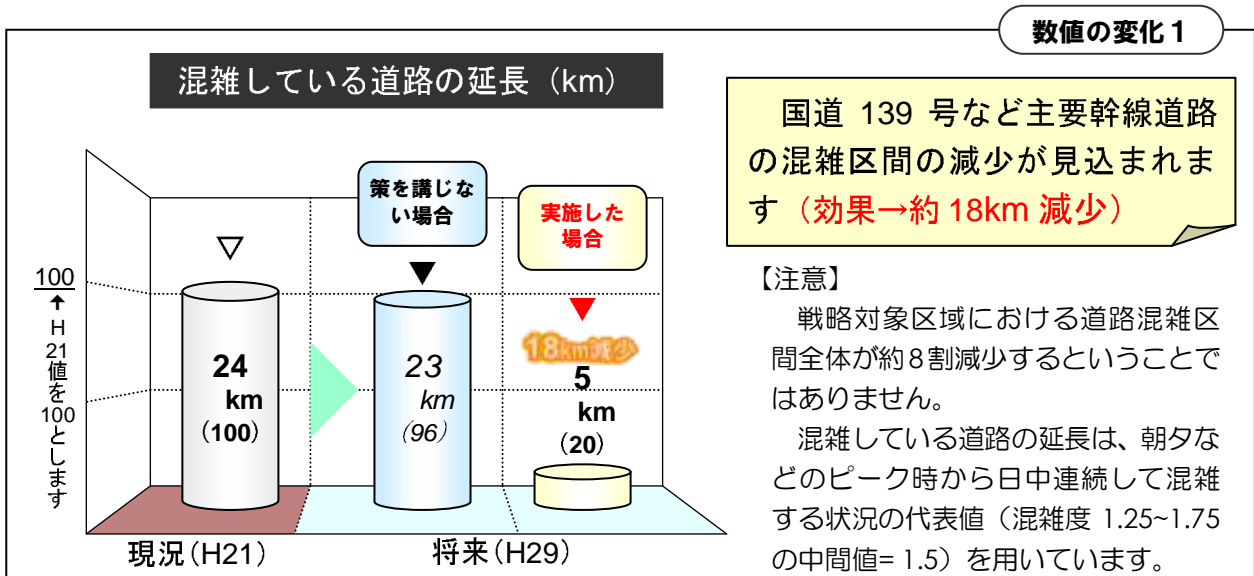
数値の変化１

混雑している道路の延長（km）

100
↑
H21値を100とします

▽
24
km
（100）

策を講じない場合
▼
23
km
（96）

実施した場合
▼
18km減少
5
km
（20）

現況（H21）
将来（H29）

国道 139 号など主要幹線道路の混雑区間の減少が見込まれます（効果→約 18km 減少）

【注意】

戦略対象区域における道路混雑区間全体が約８割減少するということではありません。

混雑している道路の延長は、朝夕などのピーク時から日中連続して混雑する状況の代表値（混雑度 1.25~1.75 の中間値= 1.5）を用いています。